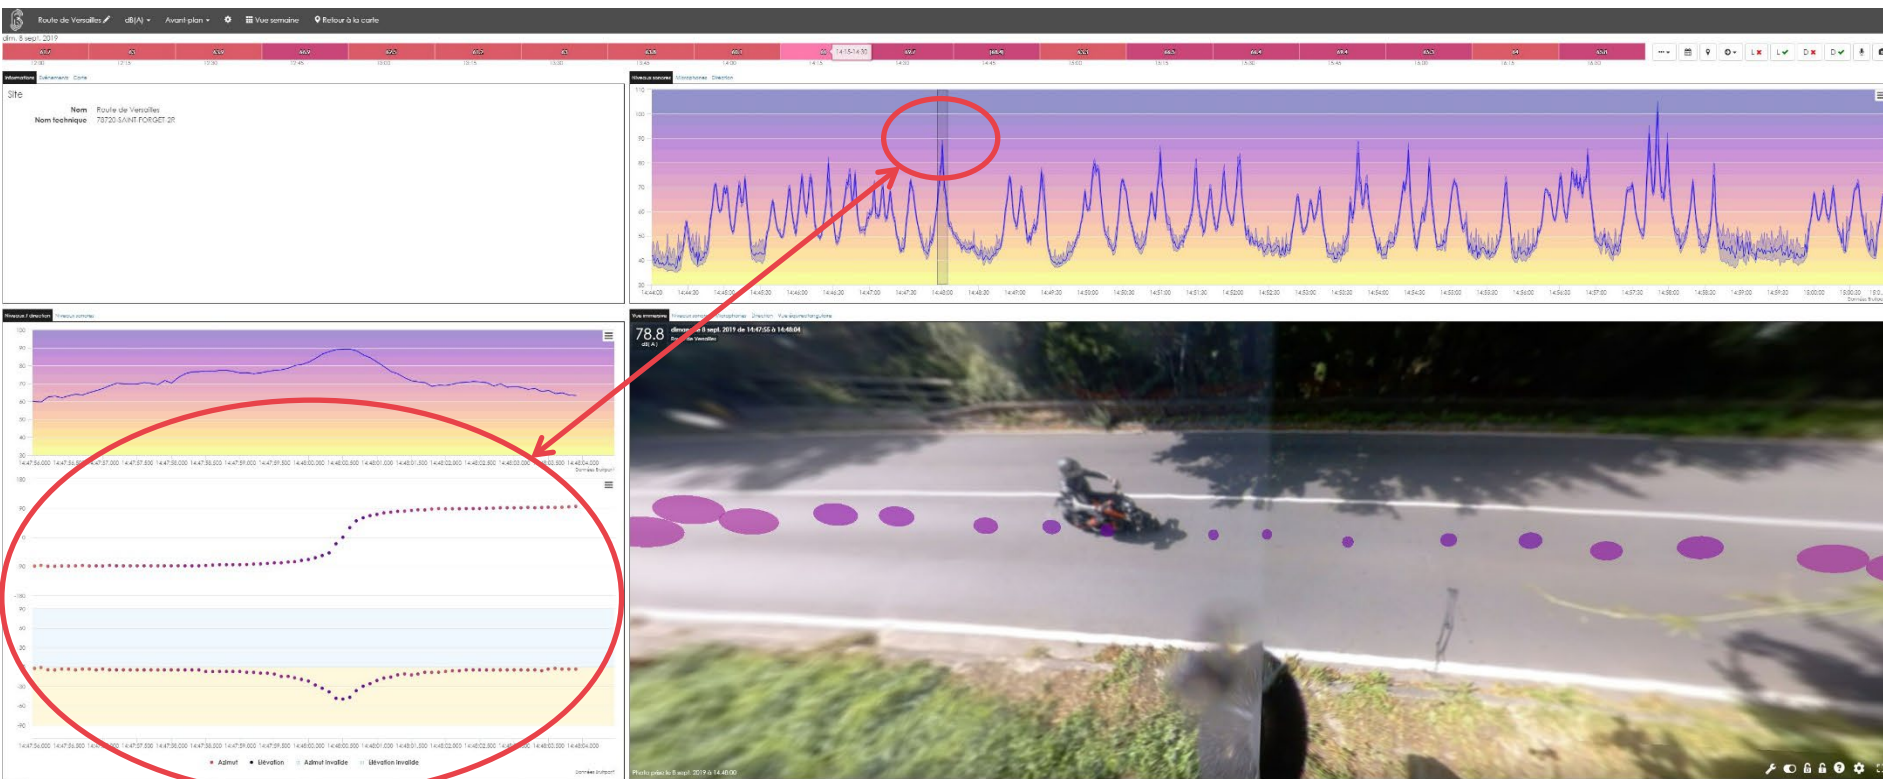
Route de Versailles dB(A) Avant-plan Vue semaine Retour à la carte

dim. 8 sept. 2019

Informations Événements Carte

Site

Nom Route de Versailles
Nom technique 78720 SAINT-FORGET 2R

Niveaux sonores Microphones Direction

Niveaux / direction Niveaux sonores

Vue immersive

78.8
dB(A)

dimanche 8 sept. 2019 de 14:47:55 à 14:48:04
Route de Versailles

Azimut Élévation Azimut invalide Élévation invalide

Photo prise le 8 sept. 2019 à 14:48:00